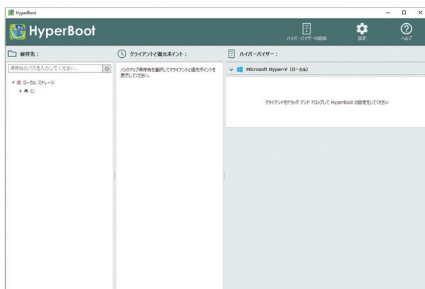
HyperBoot

HyperBoot

ハイパーバイザーの追加

設定

ヘルプ

保存先：

保存先のパスを入力してください。

ローカル ストレージ

C:

クライアントと復元ポイント：

バックアップ保存先を選択してクライアントと復元ポイントを表示してください。

ハイパーバイザー：

Microsoft Hyper-V (ローカル)

クライアントをドラッグ アンド ドロップして HyperBoot の設定をしてください